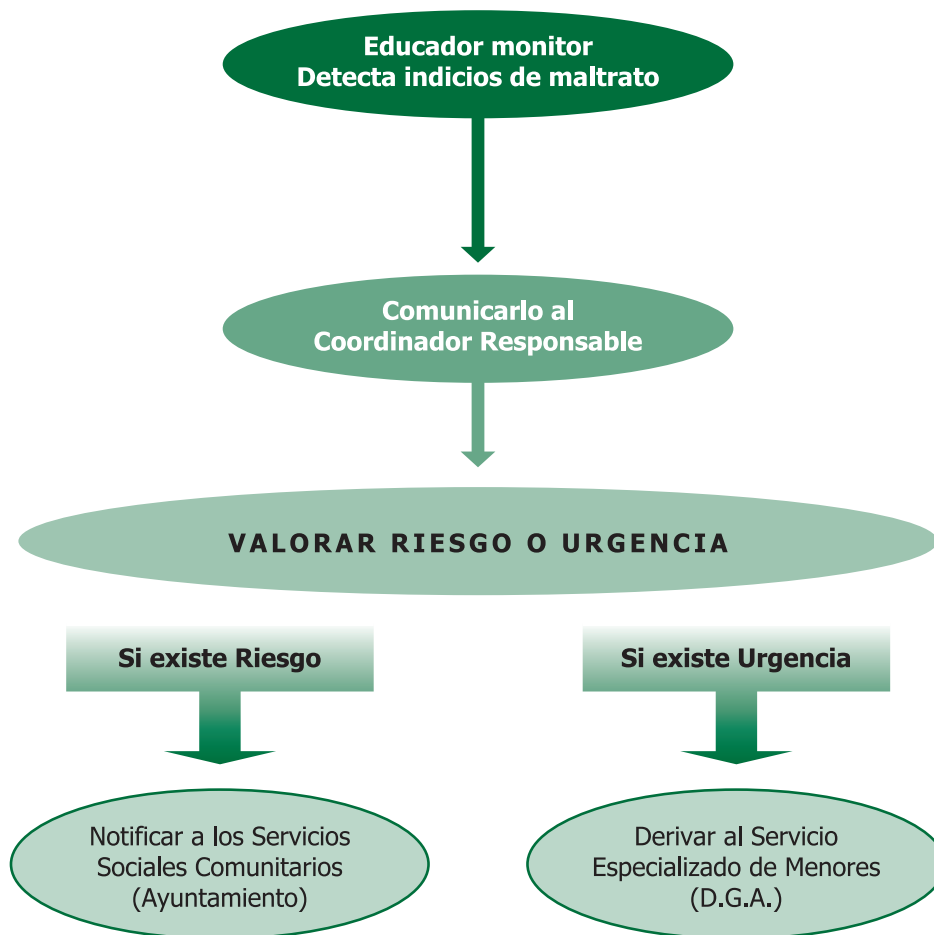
Educador monitor
Detecta indicios de maltrato

Comunicarlo al
Coordinador Responsable

VALORAR RIESGO O URGENCIA

Si existe Riesgo

Si existe Urgencia

Notificar a los Servicios
Sociales Comunitarios
(Ayuntamiento)

Derivar al Servicio
Especializado de Menores
(D.G.A.)